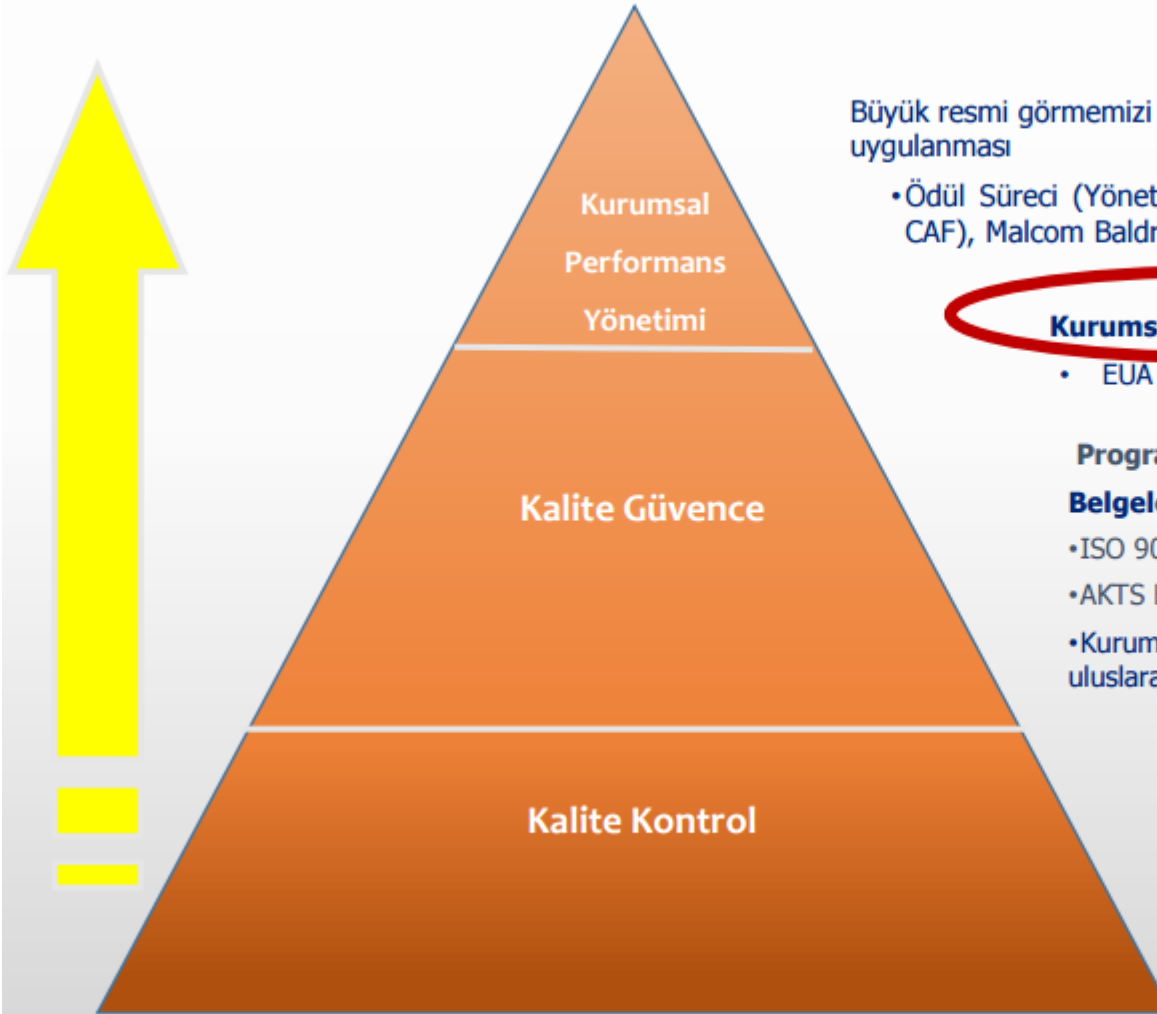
Kurumsal Performans Yönetimi

Kalite Güvence

Kalite Kontrol

Büyük resmi görmemizi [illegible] uygulanması

•Ödül Süreci (Yönet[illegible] CAF), Malcom Baldr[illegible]

Kurums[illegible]

• EUA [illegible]

Progr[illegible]

Belgel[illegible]

•ISO 90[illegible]

•AKTS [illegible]

•Kurum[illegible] uluslar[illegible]